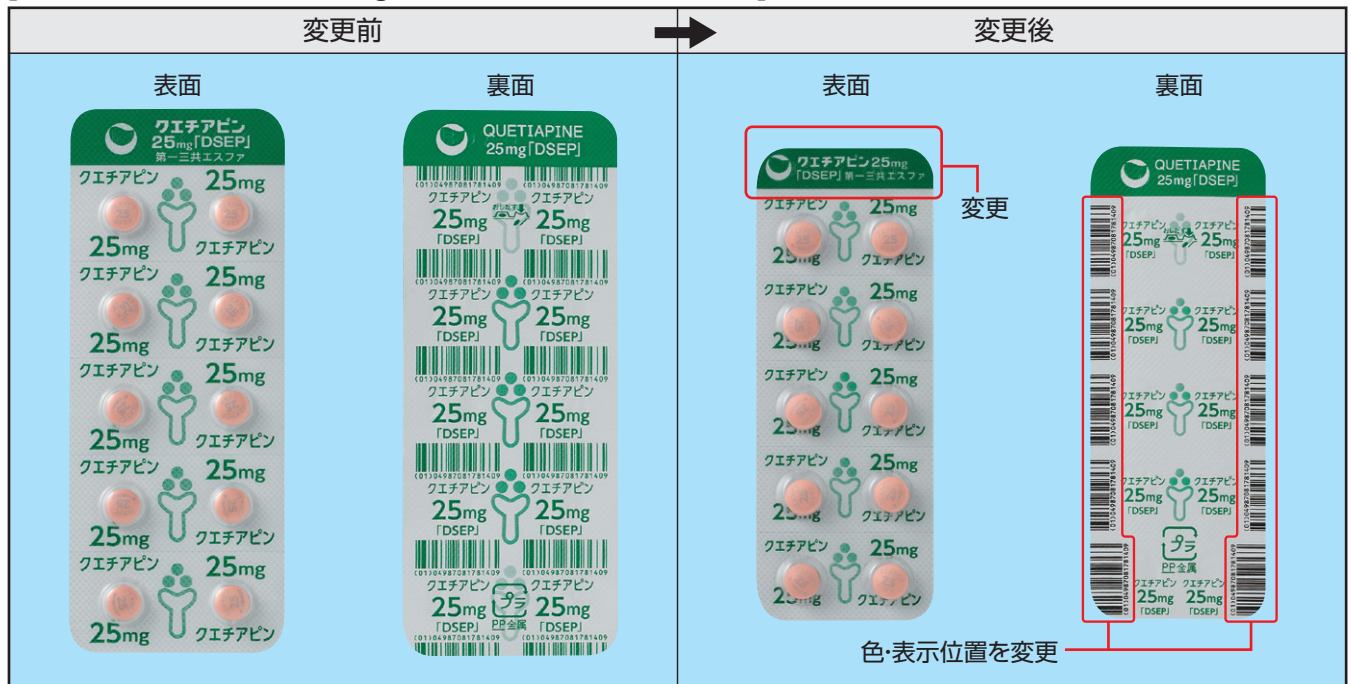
変更前

表面

クエチアピン 25mg「DSEP」 第一三共エスファ

クエチアピン 25mg 25mg クエチアピン

クエチアピン 25mg 25mg クエチアピン

クエチアピン 25mg 25mg クエチアピン

クエチアピン 25mg 25mg クエチアピン

クエチアピン 25mg 25mg クエチアピン

裏面

QUETIAPINE 25mg「DSEP」

(01)04987081781409 (01)04987081781409

クエチアピン 25mg「DSEP」 クエチアピン 25mg「DSEP」

クエチアピン 25mg「DSEP」 クエチアピン 25mg「DSEP」

クエチアピン 25mg「DSEP」 クエチアピン 25mg「DSEP」

クエチアピン 25mg「DSEP」 クエチアピン 25mg「DSEP」

クエチアピン 25mg「DSEP」 プラ PP 金属 クエチアピン 25mg「DSEP」

変更後

表面

クエチアピン25mg「DSEP」第一三共エスファ

変更

クエチアピン 25mg 25mg クエチアピン

クエチアピン 25mg 25mg クエチアピン

クエチアピン 25mg 25mg クエチアピン

クエチアピン 25mg 25mg クエチアピン

クエチアピン 25mg 25mg クエチアピン

裏面

QUETIAPINE 25mg「DSEP」

クエチアピン 25mg「DSEP」 クエチアピン 25mg「DSEP」

クエチアピン 25mg「DSEP」 クエチアピン 25mg「DSEP」

クエチアピン 25mg「DSEP」 クエチアピン 25mg「DSEP」

クエチアピン 25mg「DSEP」 クエチアピン 25mg「DSEP」

プラ PP 金属

クエチアピン 25mg「DSEP」 クエチアピン 25mg「DSEP」

(01)04987081781409

色・表示位置を変更